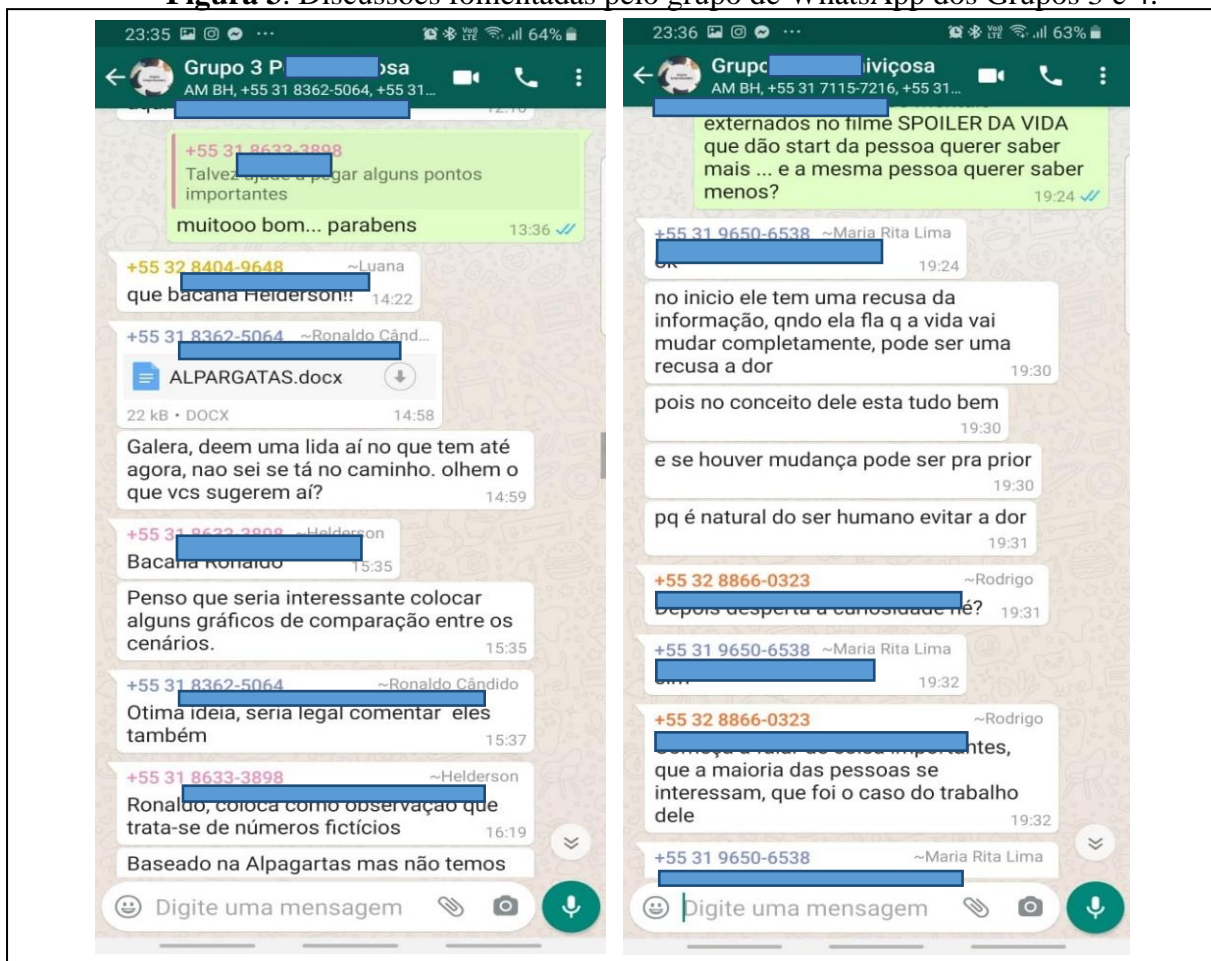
Figura 3: Discussões fomentadas pelo grupo de WhatsApp dos Grupos 3 e 4.

23:35 ··· 64%
Grupo 3 P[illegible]osa
AM BH, +55 31 8362-5064, +55 31...

+55 31 8633-3898
Talvez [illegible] a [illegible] alguns pontos importantes
muitooo bom... parabens 13:36

+55 32 8404-9648 ~Luana
que bacana Helderson!! 14:22

+55 31 8362-5064 ~Ronaldo Când...
ALPARGATAS.docx
22 kB • DOCX 14:58

Galera, deem uma lida aí no que tem até agora, nao sei se tá no caminho. olhem o que vcs sugerem aí? 14:59

+55 31 8633-3898 ~Helderson
Bacana Ronaldo 15:35

Penso que seria interessante colocar alguns gráficos de comparação entre os cenários. 15:35

+55 31 8362-5064 ~Ronaldo Cândido
Otima ideia, seria legal comentar eles também 15:37

+55 31 8633-3898 ~Helderson
Ronaldo, coloca como observação que trata-se de números fictícios 16:19

Baseado na Alpagartas mas não temos

Digite uma mensagem

23:36 ··· 63%
Grupo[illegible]iviçosa
AM BH, +55 31 7115-7216, +55 31...

externados no filme SPOILER DA VIDA que dão start da pessoa querer saber mais ... e a mesma pessoa querer saber menos? 19:24

+55 31 9650-6538 ~Maria Rita Lima
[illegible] 19:24

no inicio ele tem uma recusa da informação, qndo ela fla q a vida vai mudar completamente, pode ser uma recusa a dor 19:30

pois no conceito dele esta tudo bem 19:30

e se houver mudança pode ser pra prior 19:30

pq é natural do ser humano evitar a dor 19:31

+55 32 8866-0323 ~Rodrigo
Depois desperta a curiosidade né? 19:31

+55 31 9650-6538 ~Maria Rita Lima
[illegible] 19:32

+55 32 8866-0323 ~Rodrigo
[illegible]ntes, que a maioria das pessoas se interessam, que foi o caso do trabalho dele 19:32

+55 31 9650-6538 ~Maria Rita Lima

Digite uma mensagem